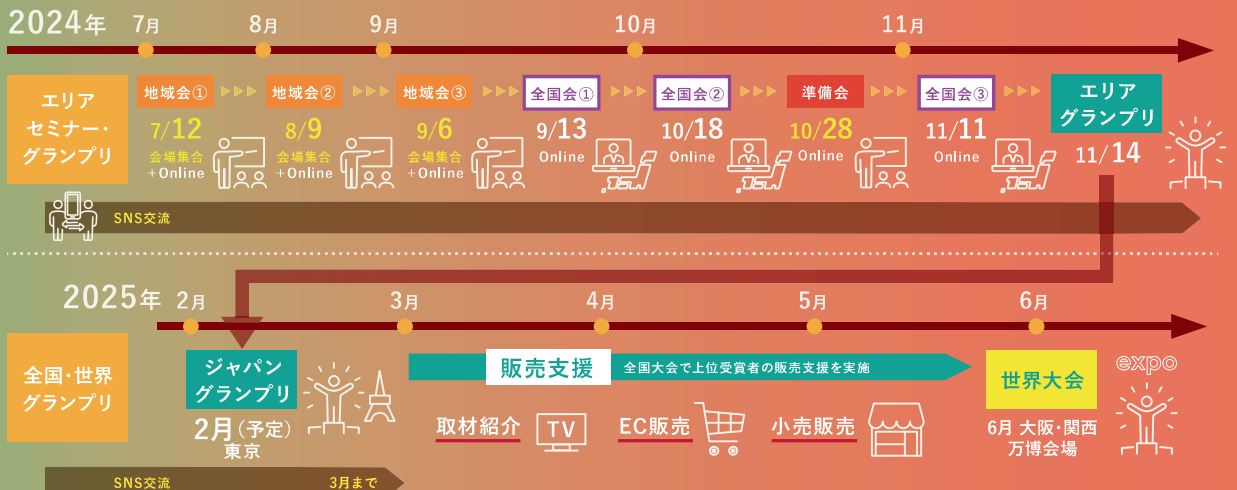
2024年 7月 8月 9月 10月 11月

エリア
セミナー・
グランプリ

地域会① 7/12 会場集合 +Online

地域会② 8/9 会場集合 +Online

地域会③ 9/6 会場集合 +Online

全国会① 9/13 Online

全国会② 10/18 Online

準備会 10/28 Online

全国会③ 11/11 Online

エリア
グランプリ
11/14

SNS交流

2025年 2月 3月 4月 5月 6月

全国・世界
グランプリ

ジャパン
グランプリ
2月(予定)
東京

販売支援 全国大会で上位受賞者の販売支援を実施

取材紹介 TV

EC販売

小売販売

世界大会
6月 大阪・関西
万博会場

expo

SNS交流 3月まで